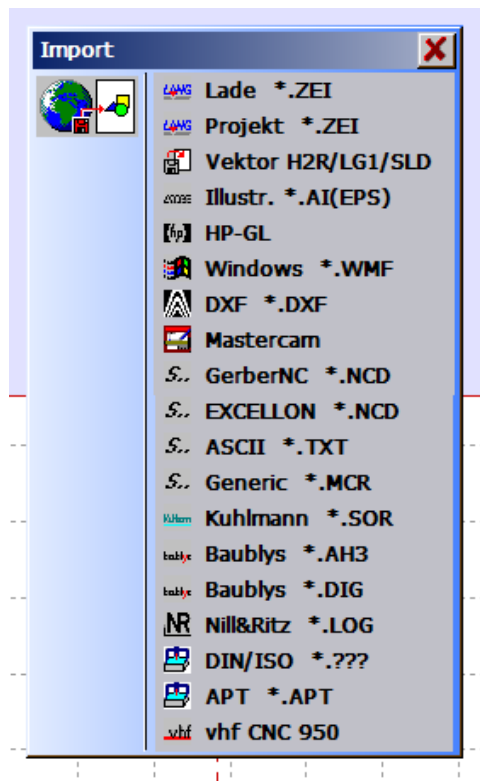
Import

LANG Lade *.ZEI
LANG Projekt *.ZEI
Vektor H2R/LG1/SLD
Illustr. *.AI(EPS)
hp HP-GL
Windows *.WMF
DXF *.DXF
Mastercam
S.. GerberNC *.NCD
S.. EXCELLON *.NCD
S.. ASCII *.TXT
S.. Generic *.MCR
Kuhlmann Kuhlmann *.SOR
baublys Baublys *.AH3
baublys Baublys *.DIG
NR Nill&Ritz *.LOG
DIN/ISO *.???
APT *.APT
vhf vhf CNC 950